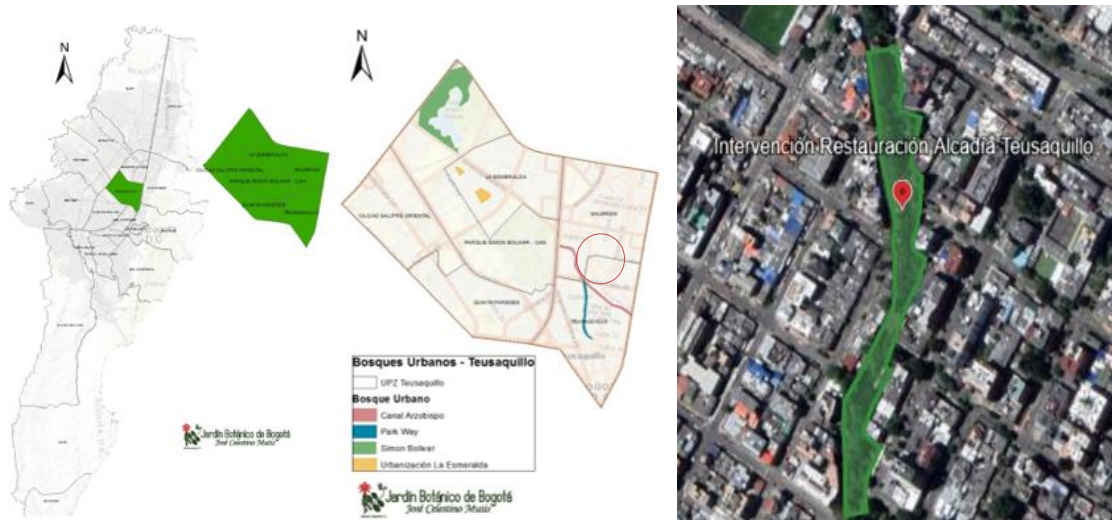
N

LA ESMERALDA
CIUDAD SALITRE ORIENTAL
GALERIAS
PARQUE SIMON BOLIVAR - CAN
QUINTA PAREDES
TEUSAQUILLO

Jardín Botánico de Bogotá
José Celestino Mutis

N

LA ESMERALDA
CIUDAD SALITRE ORIENTAL
GALERIAS
PARQUE SIMON BOLIVAR - CAN
QUINTA PAREDES
TEUSAQUILLO

Bosques Urbanos - Teusaquillo
UPZ Teusaquillo
Bosque Urbano
Canal Arzobispo
Park Way
Simon Bolivar
Urbanización La Esmeralda

Jardín Botánico de Bogotá
José Celestino Mutis

Intervención Restauración Alcadía Teusaquillo